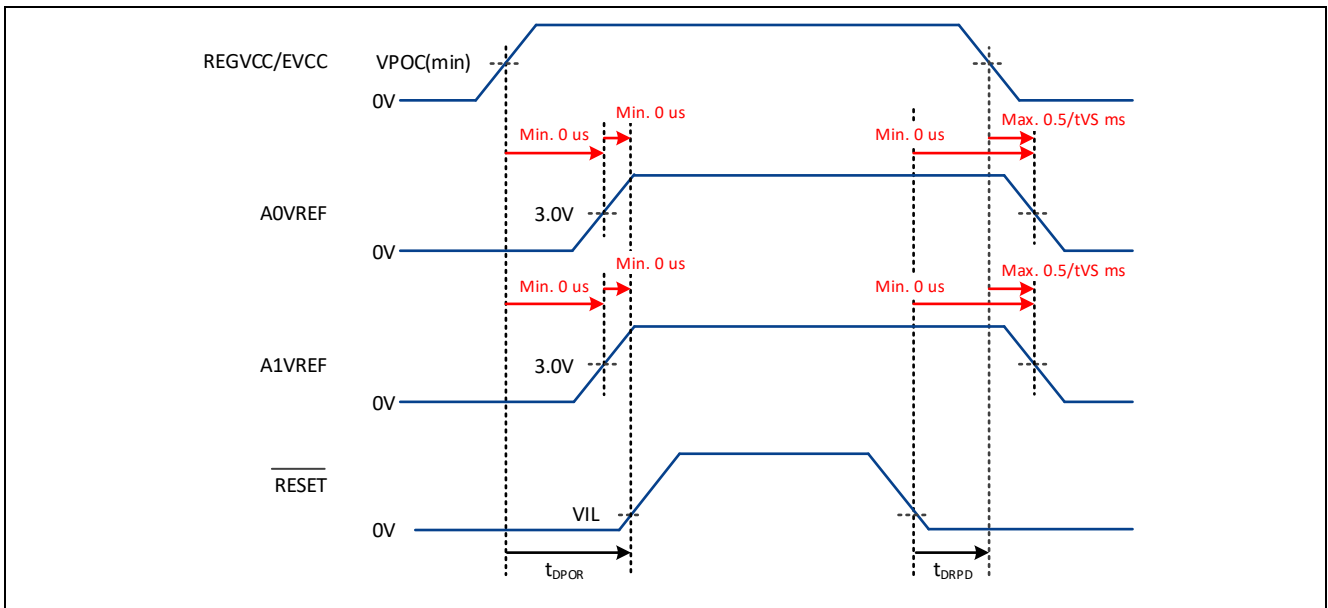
REGVCC/EVCC

VPOC(min)

0V

Min. 0 us

Min. 0 us

Min. 0 us

Max. 0.5/tVS ms

A0VREF

3.0V

0V

Min. 0 us

Min. 0 us

Min. 0 us

Max. 0.5/tVS ms

A1VREF

3.0V

0V

$\overline{\text{RESET}}$

VIL

0V

$t_{DPOR}$

$t_{DRPD}$